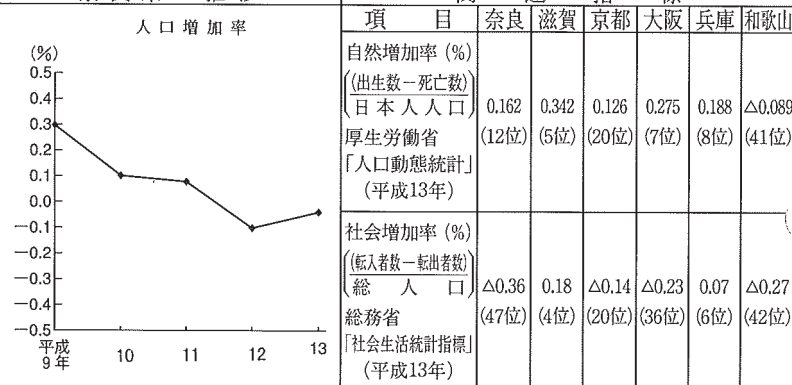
人口増加率

(%)
0.5
0.4
0.3
0.2
0.1
0.0
−0.1
−0.2
−0.3
−0.4
−0.5
平成9年
10
11
12
13

| 項目 | 奈良 | 滋賀 | 京都 | 大阪 | 兵庫 | 和歌山 |
|---|---|---|---|---|---|---|
| 自然増加率 (%) $\left(\frac{\text{出生数−死亡数}}{\text{日本人人口}}\right)$ 厚生労働省「人口動態統計」(平成13年) | 0.162 (12位) | 0.342 (5位) | 0.126 (20位) | 0.275 (7位) | 0.188 (8位) | △0.089 (41位) |
| 社会増加率 (%) $\left(\frac{\text{転入者数−転出者数}}{\text{総人口}}\right)$ 総務省「社会生活統計指標」(平成13年) | △0.36 (47位) | 0.18 (4位) | △0.14 (20位) | △0.23 (36位) | 0.07 (6位) | △0.27 (42位) |